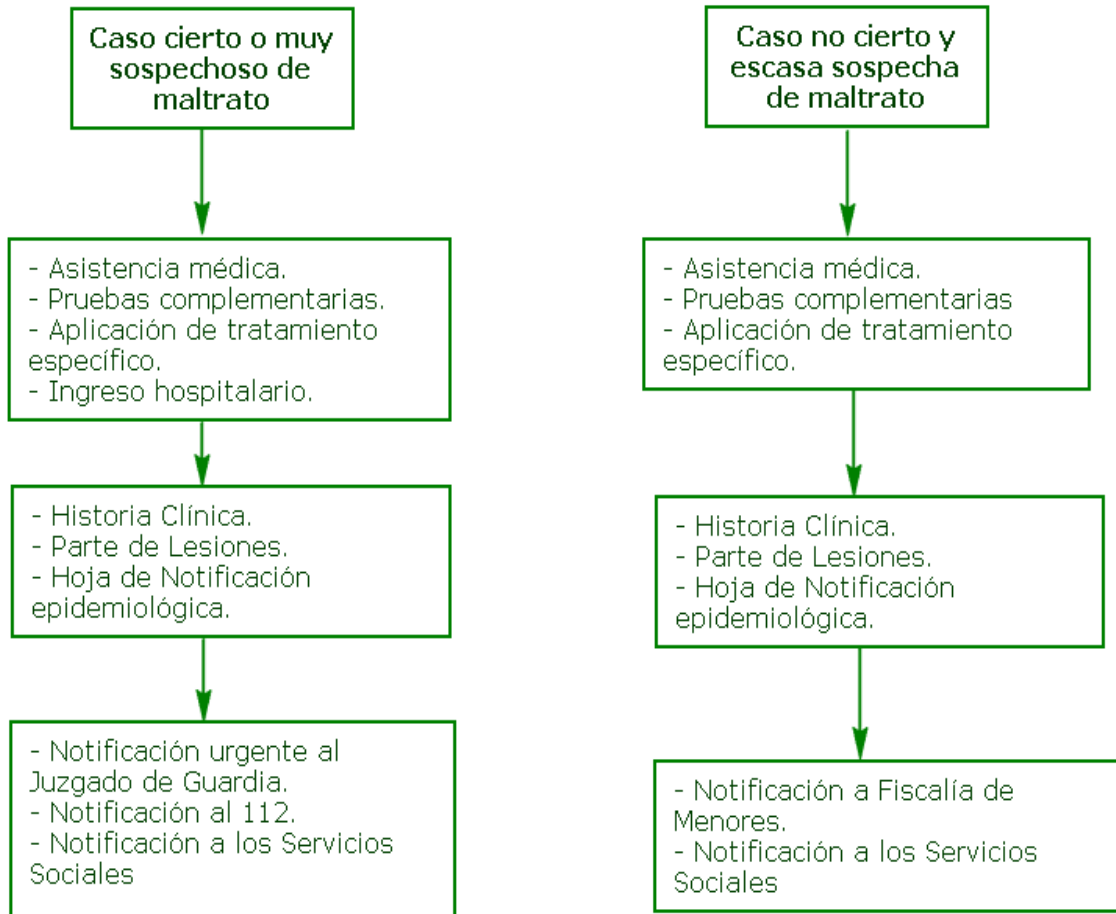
Caso cierto o muy sospechoso de maltrato

- Asistencia médica.
- Pruebas complementarias.
- Aplicación de tratamiento específico.
- Ingreso hospitalario.

- Historia Clínica.
- Parte de Lesiones.
- Hoja de Notificación epidemiológica.

- Notificación urgente al Juzgado de Guardia.
- Notificación al 112.
- Notificación a los Servicios Sociales

Caso no cierto y escasa sospecha de maltrato

- Asistencia médica.
- Pruebas complementarias
- Aplicación de tratamiento específico.

- Historia Clínica.
- Parte de Lesiones.
- Hoja de Notificación epidemiológica.

- Notificación a Fiscalía de Menores.
- Notificación a los Servicios Sociales